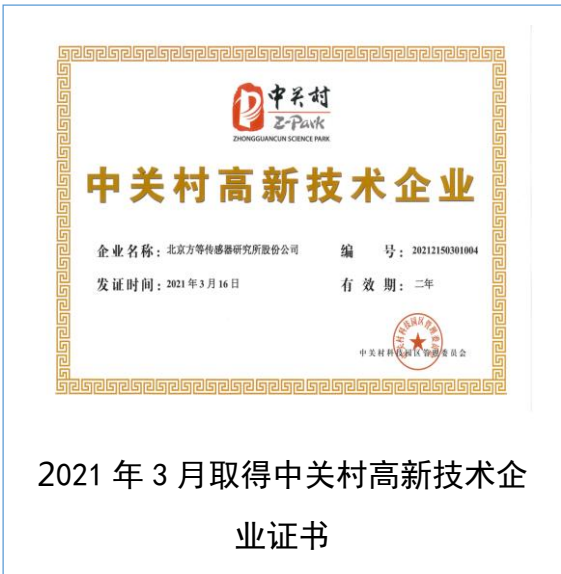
中关村
Z-Park
ZHONGGUANCUN SCIENCE PARK

中关村高新技术企业

企业名称：北京方等传感器研究所股份公司
编　　号：20212150301004
发证时间：2021年3月16日
有 效 期：二年

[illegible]
中关村科技园区管理委员会

2021 年 3 月取得中关村高新技术企业证书